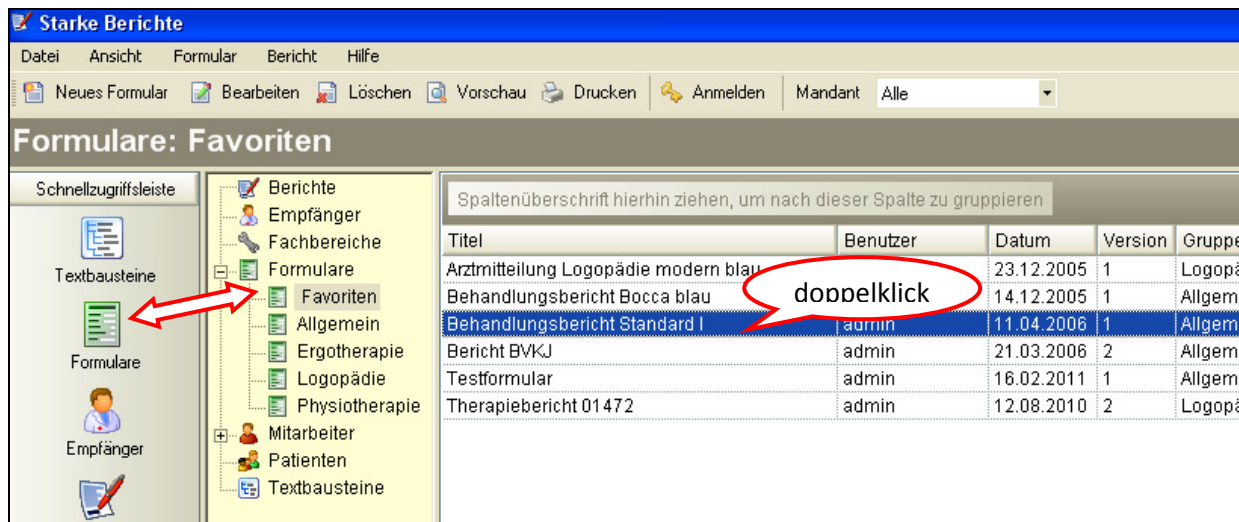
Starke Berichte

Datei Ansicht Formular Bericht Hilfe

Neues Formular Bearbeiten Löschen Vorschau Drucken Anmelden Mandant Alle

Formulare: Favoriten

Schnellzugriffsleiste

Textbausteine

Formulare

Empfänger

Berichte
Empfänger
Fachbereiche
Formulare
Favoriten
Allgemein
Ergotherapie
Logopädie
Physiotherapie
Mitarbeiter
Patienten
Textbausteine

Spaltenüberschrift hierhin ziehen, um nach dieser Spalte zu gruppieren

| Titel | Benutzer | Datum | Version | Gruppe |
|---|---|---|---|---|
| Arztmitteilung Logopädie modern blau | | 23.12.2005 | 1 | Logopä |
| Behandlungsbericht Bocca blau | | 14.12.2005 | 1 | Allgem |
| Behandlungsbericht Standard I | admin | 11.04.2006 | 1 | Allgem |
| Bericht BVKJ | admin | 21.03.2006 | 2 | Allgem |
| Testformular | admin | 16.02.2011 | 1 | Allgem |
| Therapiebericht 01472 | admin | 12.08.2010 | 2 | Logopä |

doppelklick